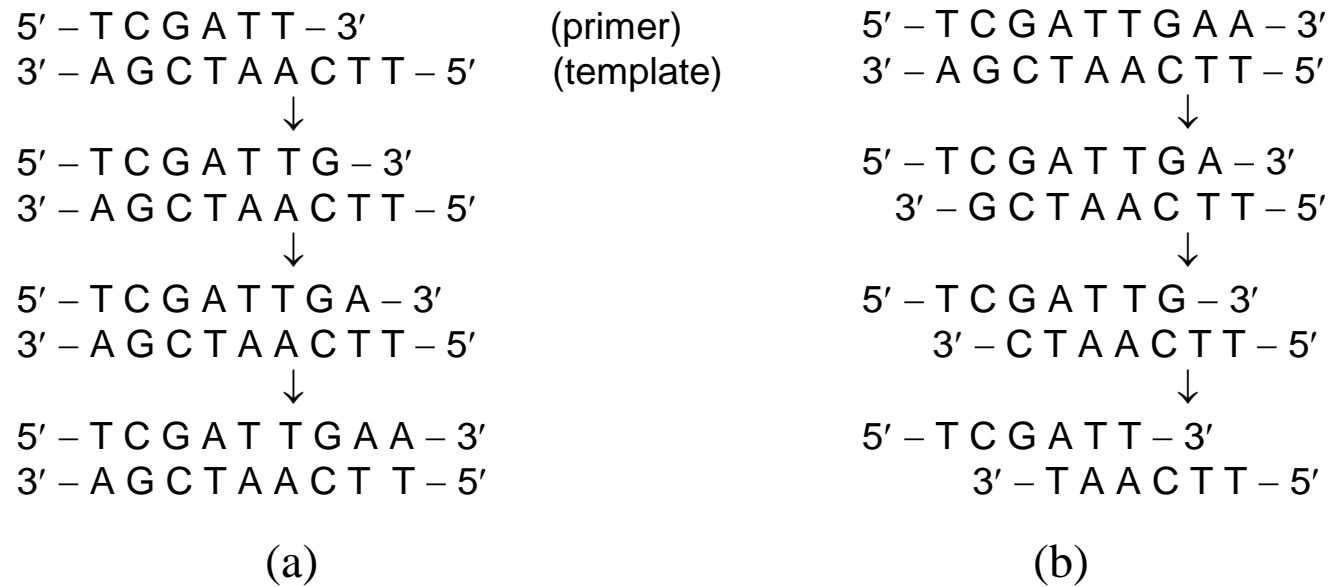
$5' - \text{T C G A T T} - 3'$ (primer)
$3' - \text{A G C T A A C T T} - 5'$ (template)
$\downarrow$
$5' - \text{T C G A T T G} - 3'$
$3' - \text{A G C T A A C T T} - 5'$
$\downarrow$
$5' - \text{T C G A T T G A} - 3'$
$3' - \text{A G C T A A C T T} - 5'$
$\downarrow$
$5' - \text{T C G A T T G A A} - 3'$
$3' - \text{A G C T A A C T T} - 5'$

(a)

$5' - \text{T C G A T T G A A} - 3'$
$3' - \text{A G C T A A C T T} - 5'$
$\downarrow$
$5' - \text{T C G A T T G A} - 3'$
$3' - \text{G C T A A C T T} - 5'$
$\downarrow$
$5' - \text{T C G A T T G} - 3'$
$3' - \text{C T A A C T T} - 5'$
$\downarrow$
$5' - \text{T C G A T T} - 3'$
$3' - \text{T A A C T T} - 5'$

(b)